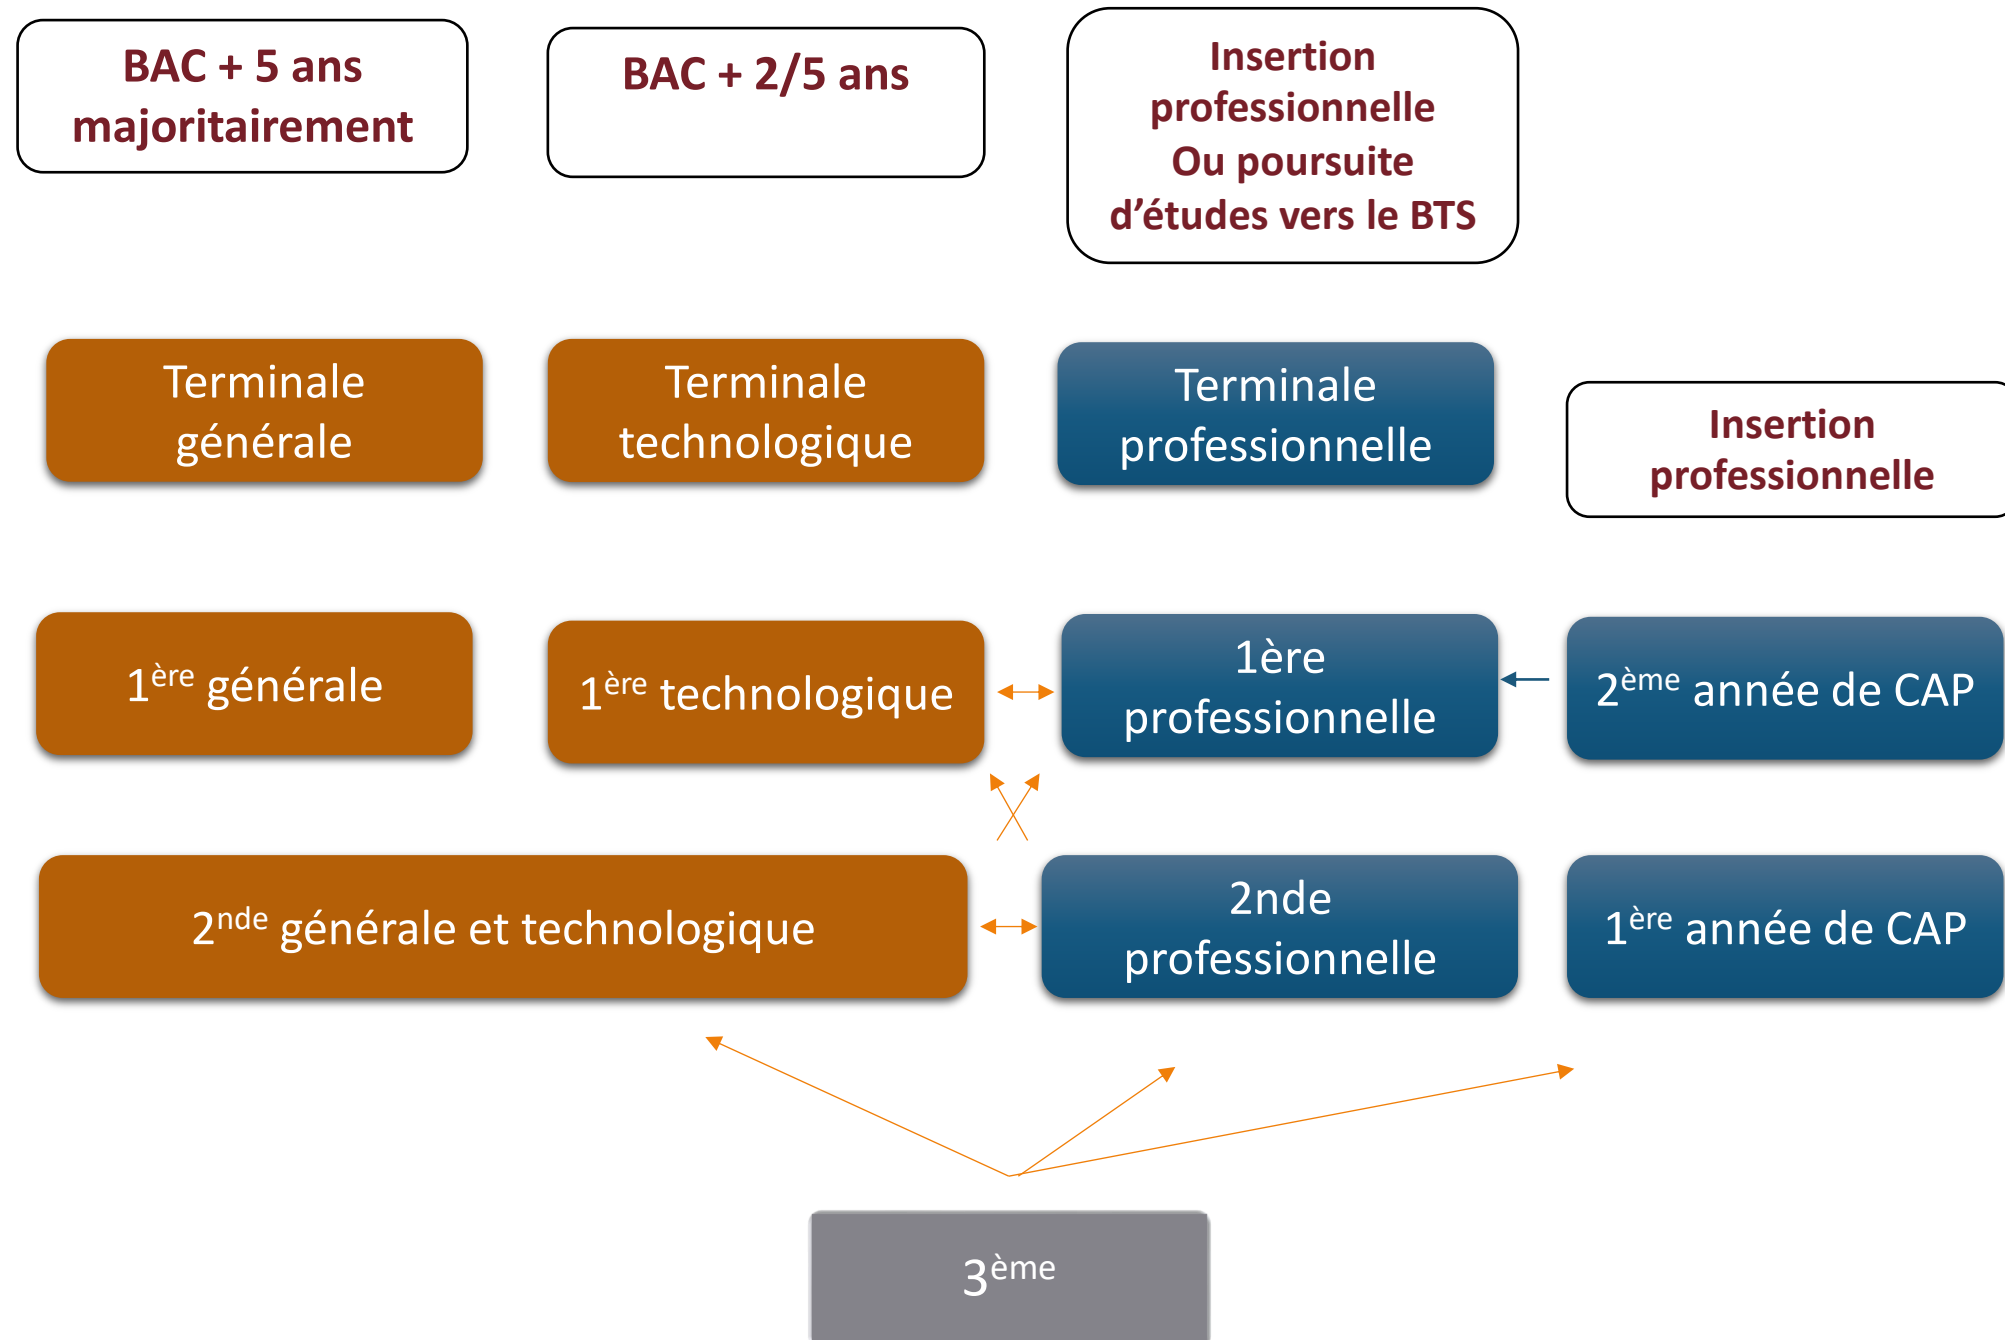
BAC + 5 ans majoritairement

BAC + 2/5 ans

Insertion professionnelle Ou poursuite d'études vers le BTS

Terminale générale

Terminale technologique

Terminale professionnelle

Insertion professionnelle

1$^{ère}$ générale

1$^{ère}$ technologique

1ère professionnelle

2$^{ème}$ année de CAP

2$^{nde}$ générale et technologique

2nde professionnelle

1$^{ère}$ année de CAP

3$^{ème}$